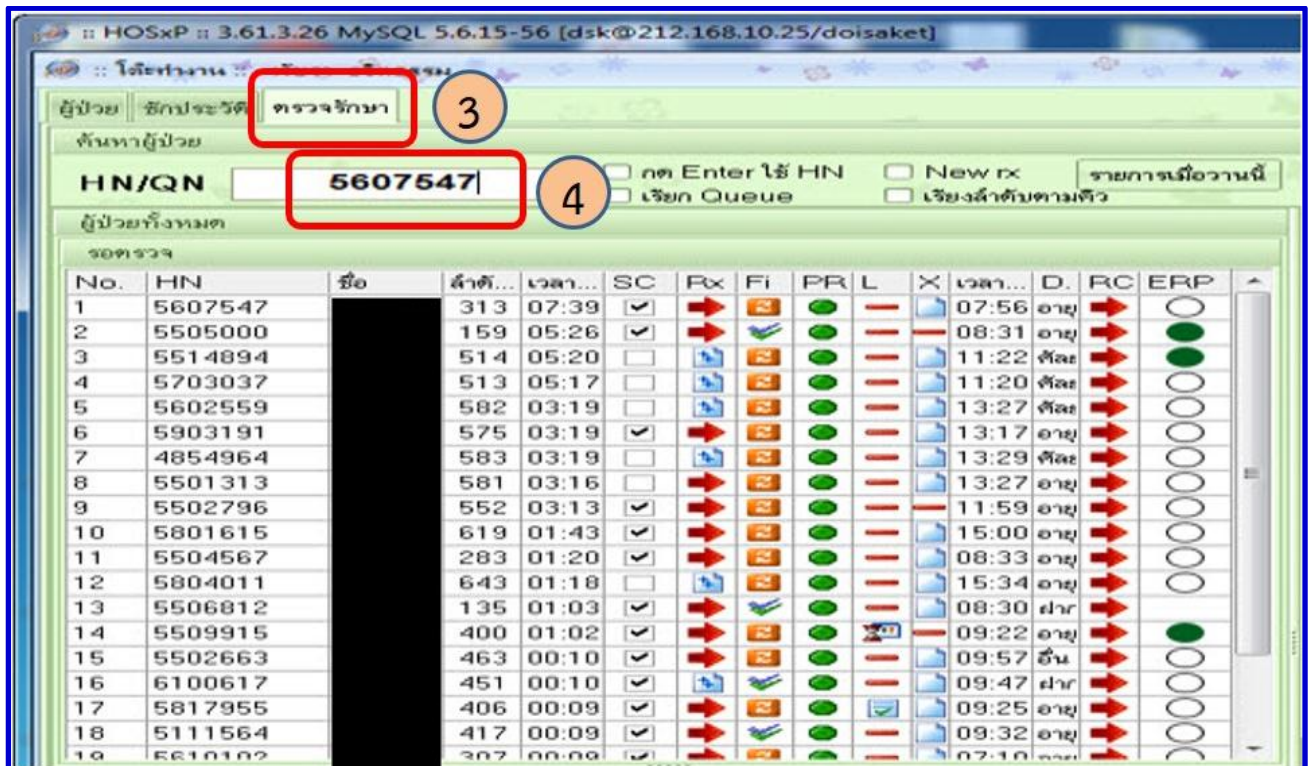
:: HOSxP :: 3.61.3.26 MySQL 5.6.15-56 [dsk@212.168.10.25/doisaket]

:: โต๊ะทำงาน :: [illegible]

ผู้ป่วย | ซักประวัติ | ตรวจรักษา

3

ค้นหาผู้ป่วย

HN/QN 5607547

4

กด Enter ใช้ HN
เรียก Queue
New rx
เรียงลำดับตามคิว
รายการเมื่อวานนี้

ผู้ป่วยทั้งหมด

รอตรวจ

| No. | HN | ชื่อ | ลำดั... | เวลา... | SC | Rx | Fi | PR | L | X | เวลา... | D. | RC | ERP |
|---|---|---|---|---|---|---|---|---|---|---|---|---|---|---|
| 1 | 5607547 | | 313 | 07:39 | | | | | | | 07:56 | อายุ | | |
| 2 | 5505000 | | 159 | 05:26 | | | | | | | 08:31 | อายุ | | |
| 3 | 5514894 | | 514 | 05:20 | | | | | | | 11:22 | ศัลย | | |
| 4 | 5703037 | | 513 | 05:17 | | | | | | | 11:20 | ศัลย | | |
| 5 | 5602559 | | 582 | 03:19 | | | | | | | 13:27 | ศัลย | | |
| 6 | 5903191 | | 575 | 03:19 | | | | | | | 13:17 | อายุ | | |
| 7 | 4854964 | | 583 | 03:19 | | | | | | | 13:29 | ศัลย | | |
| 8 | 5501313 | | 581 | 03:16 | | | | | | | 13:27 | อายุ | | |
| 9 | 5502796 | | 552 | 03:13 | | | | | | | 11:59 | อายุ | | |
| 10 | 5801615 | | 619 | 01:43 | | | | | | | 15:00 | อายุ | | |
| 11 | 5504567 | | 283 | 01:20 | | | | | | | 08:33 | อายุ | | |
| 12 | 5804011 | | 643 | 01:18 | | | | | | | 15:34 | อายุ | | |
| 13 | 5506812 | | 135 | 01:03 | | | | | | | 08:30 | ฝาก | | |
| 14 | 5509915 | | 400 | 01:02 | | | | | | | 09:22 | อายุ | | |
| 15 | 5502663 | | 463 | 00:10 | | | | | | | 09:57 | อื่น | | |
| 16 | 6100617 | | 451 | 00:10 | | | | | | | 09:47 | ฝาก | | |
| 17 | 5817955 | | 406 | 00:09 | | | | | | | 09:25 | อายุ | | |
| 18 | 5111564 | | 417 | 00:09 | | | | | | | 09:32 | อายุ | | |
| 19 | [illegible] | | 307 | 00:09 | | | | | | | 07:1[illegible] | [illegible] | | |